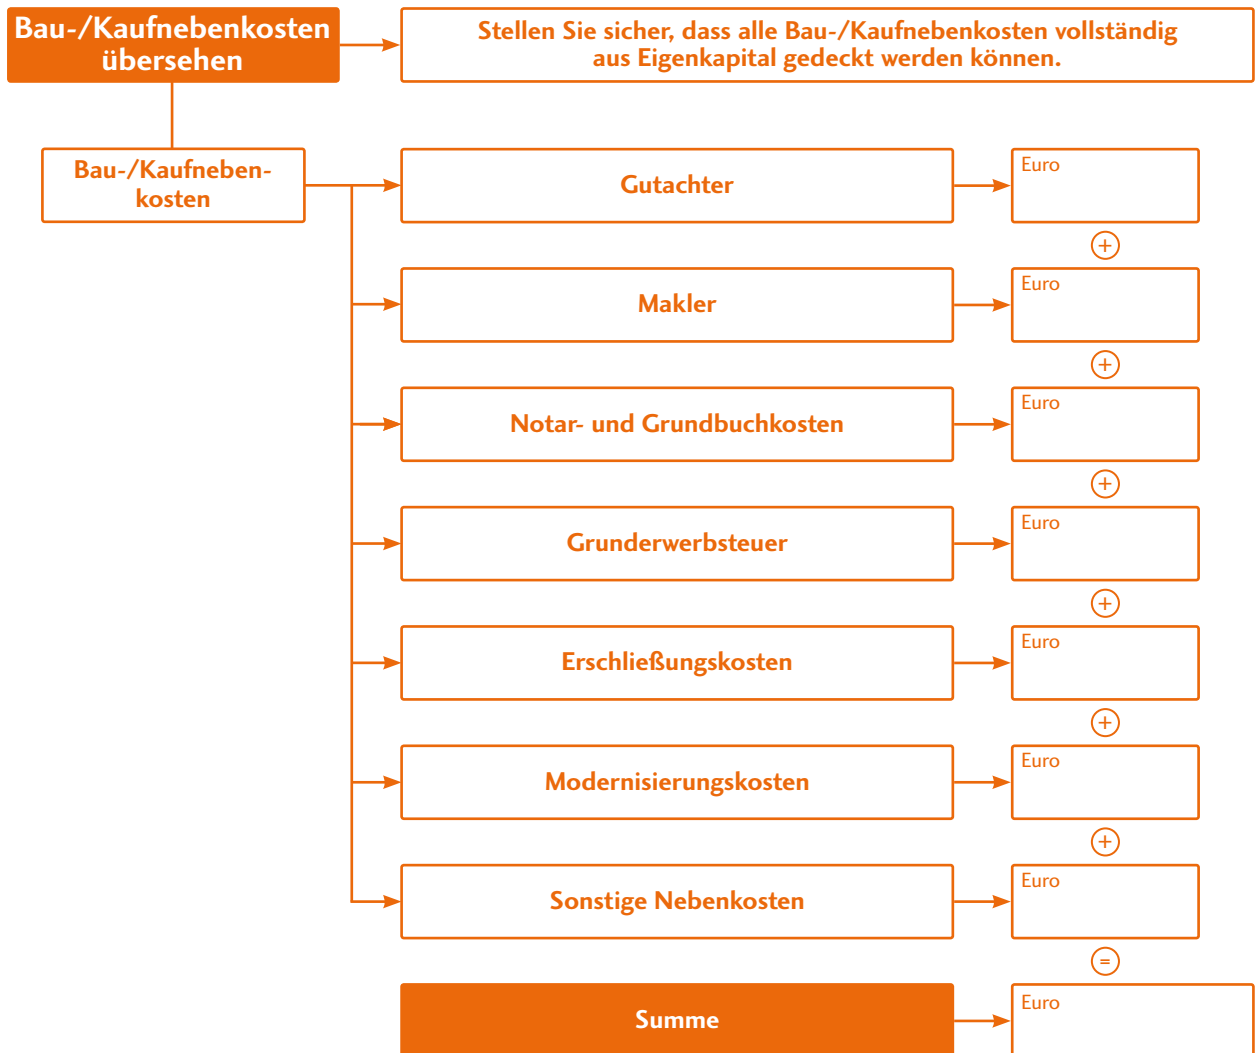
Bau-/Kaufnebenkosten übersehen

Stellen Sie sicher, dass alle Bau-/Kaufnebenkosten vollständig aus Eigenkapital gedeckt werden können.

Bau-/Kaufnebenkosten

Gutachter
Euro
+
Makler
Euro
+
Notar- und Grundbuchkosten
Euro
+
Grunderwerbsteuer
Euro
+
Erschließungskosten
Euro
+
Modernisierungskosten
Euro
+
Sonstige Nebenkosten
Euro
=
Summe
Euro